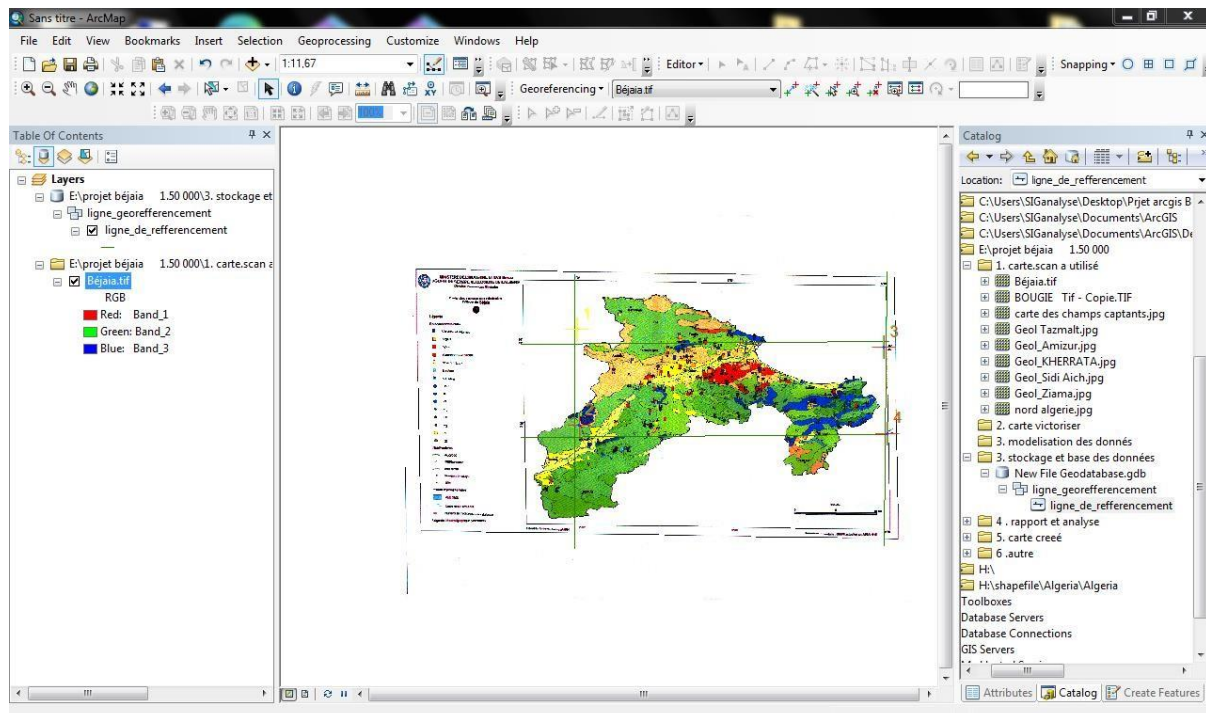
Sans titre - ArcMap

File Edit View Bookmarks Insert Selection Geoprocessing Customize Windows Help

1:11,67

Editor▾

Snapping▾

Georeferencing▾ Béjaia.tif

Table Of Contents

Layers
E:\projet béjaia 1.50 000\3. stockage et
ligne_georefferencement
ligne_de_refferencement
E:\projet béjaia 1.50 000\1. carte.scan a
Béjaia.tif
RGB
Red: Band_1
Green: Band_2
Blue: Band_3

3

4

Catalog

Location: ligne_de_refferencement

C:\Users\SIGanalyse\Desktop\Prjet arcgis B
C:\Users\SIGanalyse\Documents\ArcGIS
C:\Users\SIGanalyse\Documents\ArcGIS\De
E:\projet béjaia 1.50 000
1. carte.scan a utilisé
Béjaia.tif
BOUGIE Tif - Copie.TIF
carte des champs captants.jpg
Geol Tazmalt.jpg
Geol_Amizur.jpg
Geol_KHERRATA.jpg
Geol_Sidi Aich.jpg
Geol_Ziama.jpg
nord algerie.jpg
2. carte victoriser
3. modelisation des donnés
3. stockage et base des données
New File Geodatabase.gdb
ligne_georefferencement
ligne_de_refferencement
4 . rapport et analyse
5. carte creeé
6 .autre
H:\
H:\shapefile\Algeria\Algeria
Toolboxes
Database Servers
Database Connections
GIS Servers

Attributes Catalog Create Features